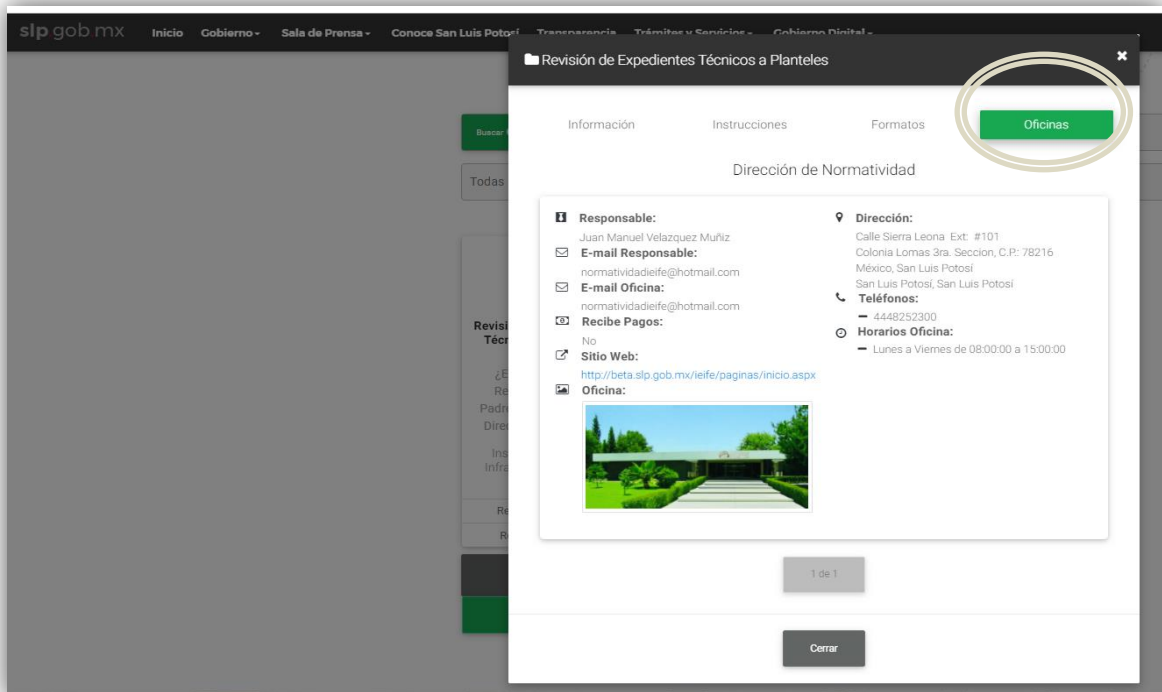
slp.gob.mx Inicio Gobierno Sala de Prensa Conoce San Luis Potosí Transparencia Trámites y Servicios Gobierno Digital

Revisión de Expedientes Técnicos a Planteles

Información Instrucciones Formatos Oficinas

Dirección de Normatividad

Responsable:
Juan Manuel Velazquez Muñiz
E-mail Responsable:
normatividadieife@hotmail.com
E-mail Oficina:
normatividadieife@hotmail.com
Recibe Pagos:
No
Sitio Web:
http://beta.slp.gob.mx/ieife/paginas/inicio.aspx
Oficina:

Dirección:
Calle Sierra Leona Ext: #101
Colonia Lomas 3ra. Seccion, C.P.: 78216
México, San Luis Potosí
San Luis Potosí, San Luis Potosí
Teléfonos:
4448252300
Horarios Oficina:
Lunes a Viernes de 08:00:00 a 15:00:00

1 de 1

Cerrar

Buscar
Todas
Revisi
Técn
¿E
Re
Padre
Direc
Ins
Infra
Re
R